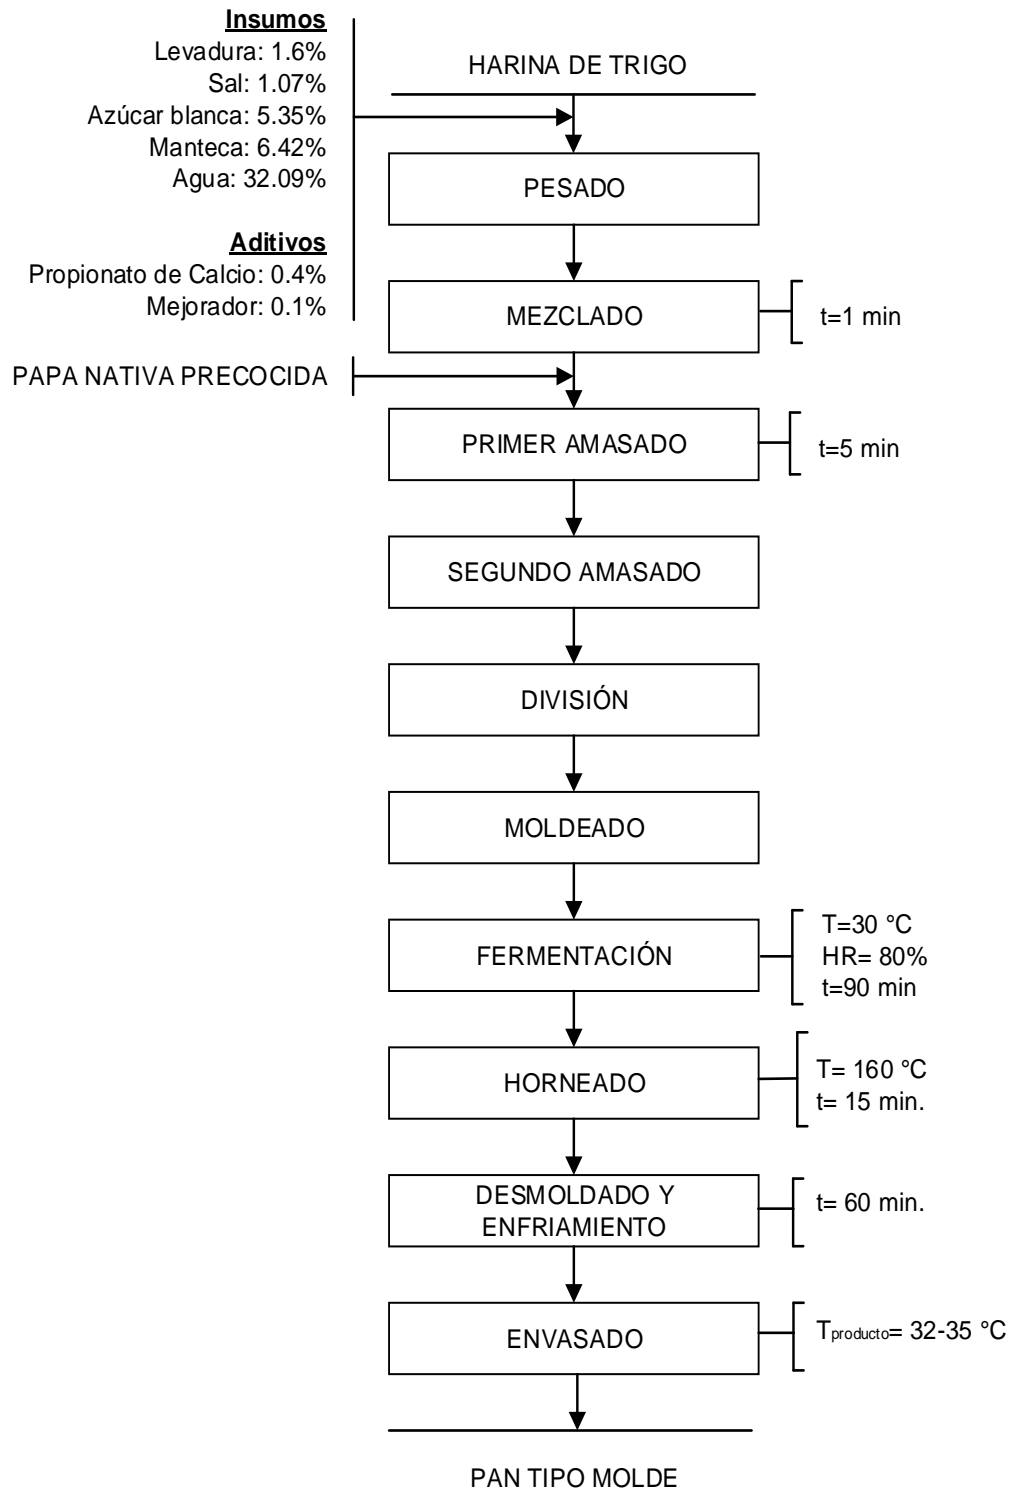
**Insumos**
Levadura: 1.6%
Sal: 1.07%
Azúcar blanca: 5.35%
Manteca: 6.42%
Agua: 32.09%

**Aditivos**
Propionato de Calcio: 0.4%
Mejorador: 0.1%

HARINA DE TRIGO

PESADO

MEZCLADO
t=1 min

PAPA NATIVA PRECOCIDA

PRIMER AMASADO
t=5 min

SEGUNDO AMASADO

DIVISIÓN

MOLDEADO

FERMENTACIÓN
T=30 °C
HR= 80%
t=90 min

HORNEADO
T= 160 °C
t= 15 min.

DESMOLDADO Y ENFRIAMIENTO
t= 60 min.

ENVASADO
$T_{producto}$= 32-35 °C

PAN TIPO MOLDE